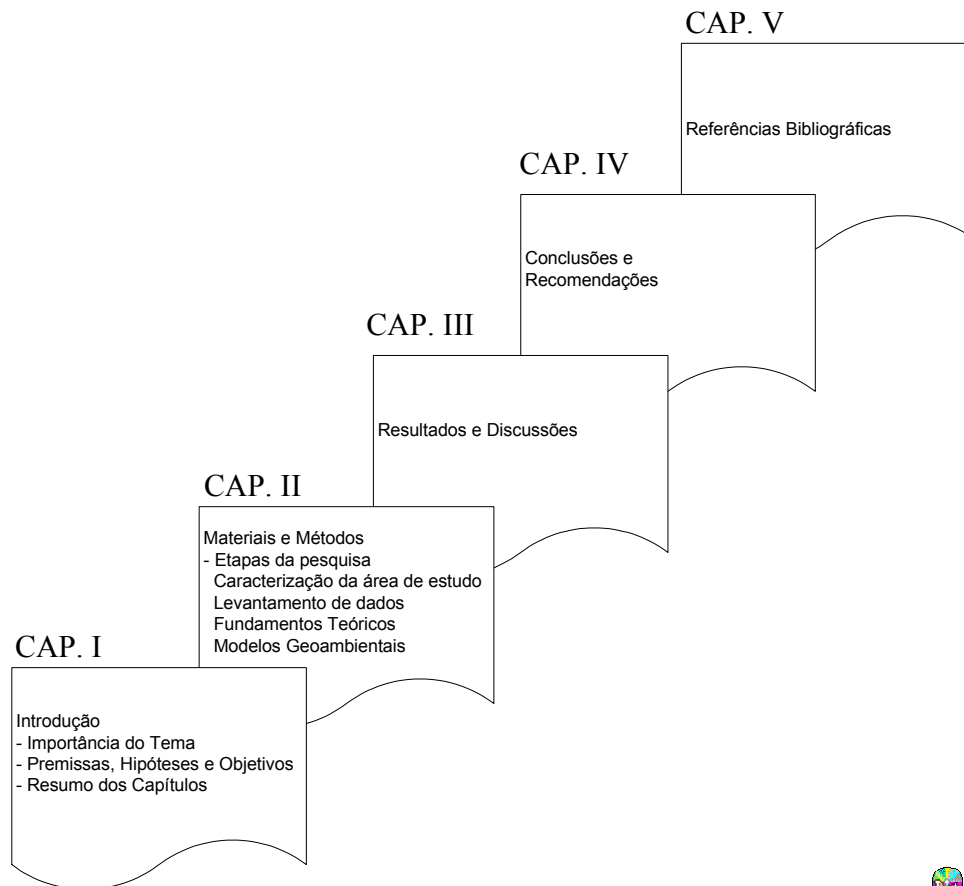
CAP. V

Referências Bibliográficas

CAP. IV

Conclusões e Recomendações

CAP. III

Resultados e Discussões

CAP. II

Materiais e Métodos
- Etapas da pesquisa
Caracterização da área de estudo
Levantamento de dados
Fundamentos Teóricos
Modelos Geoambientais

CAP. I

Introdução
- Importância do Tema
- Premissas, Hipóteses e Objetivos
- Resumo dos Capítulos